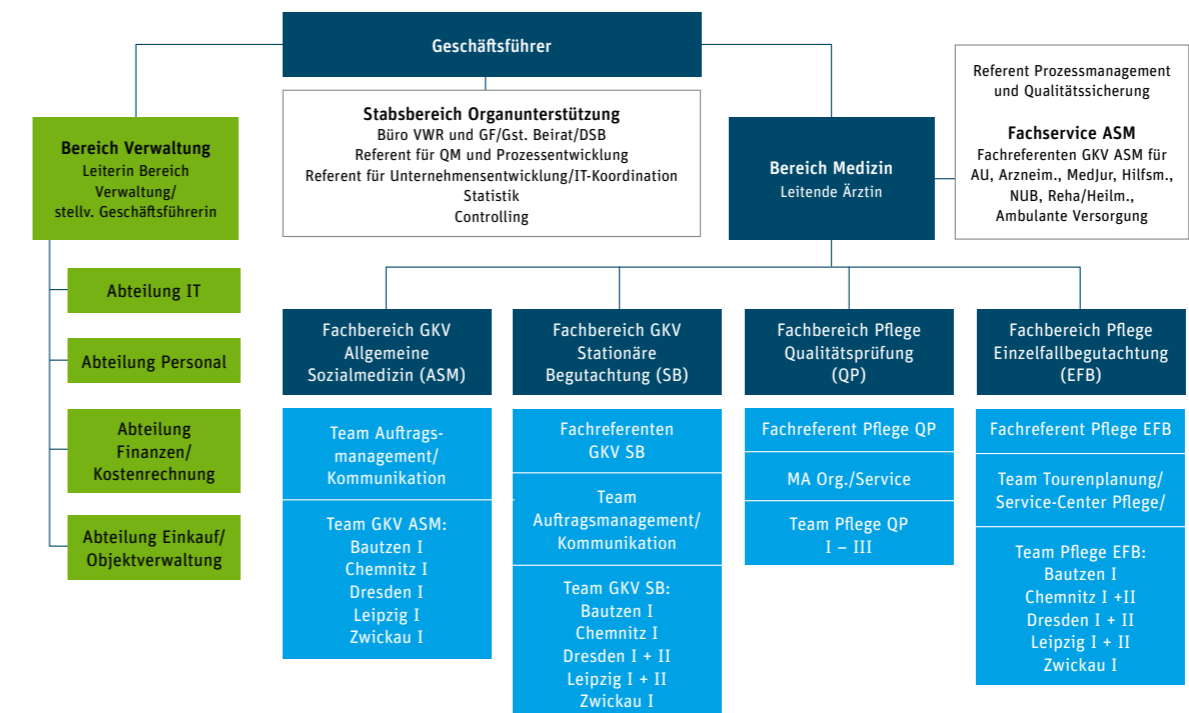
Geschäftsführer

Stabsbereich Organunterstützung
Büro VWR und GF/Gst. Beirat/DSB
Referent für QM und Prozessentwicklung
Referent für Unternehmensentwicklung/IT-Koordination
Statistik
Controlling

Referent Prozessmanagement und Qualitätssicherung

Fachservice ASM
Fachreferenten GKV ASM für AU, Arzneim., MedJur, Hilfsm., NUB, Reha/Heilm., Ambulante Versorgung

Bereich Verwaltung
Leiterin Bereich Verwaltung/ stellv. Geschäftsführerin

Abteilung IT

Abteilung Personal

Abteilung Finanzen/ Kostenrechnung

Abteilung Einkauf/ Objektverwaltung

Bereich Medizin
Leitende Ärztin

Fachbereich GKV Allgemeine Sozialmedizin (ASM)

Team Auftragsmanagement/ Kommunikation

Team GKV ASM:
Bautzen I
Chemnitz I
Dresden I
Leipzig I
Zwickau I

Fachbereich GKV Stationäre Begutachtung (SB)

Fachreferenten GKV SB

Team Auftragsmanagement/ Kommunikation

Team GKV SB:
Bautzen I
Chemnitz I
Dresden I + II
Leipzig I + II
Zwickau I

Fachbereich Pflege Qualitätsprüfung (QP)

Fachreferent Pflege QP

MA Org./Service

Team Pflege QP
I – III

Fachbereich Pflege Einzelfallbegutachtung (EFB)

Fachreferent Pflege EFB

Team Tourenplanung/ Service-Center Pflege/

Team Pflege EFB:
Bautzen I
Chemnitz I +II
Dresden I + II
Leipzig I + II
Zwickau I